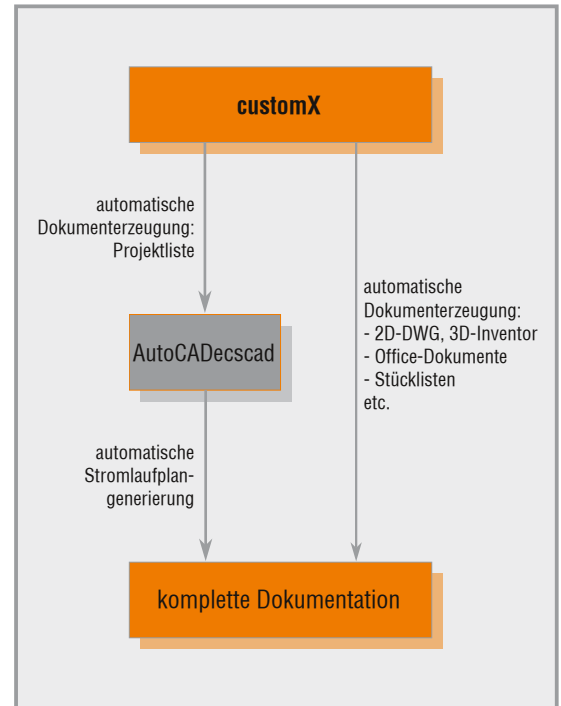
customX

automatische Dokumenterzeugung: Projektliste

automatische Dokumenterzeugung:
- 2D-DWG, 3D-Inventor
- Office-Dokumente
- Stücklisten
etc.

AutoCADecscad

automatische Stromlaufplangenerierung

komplette Dokumentation